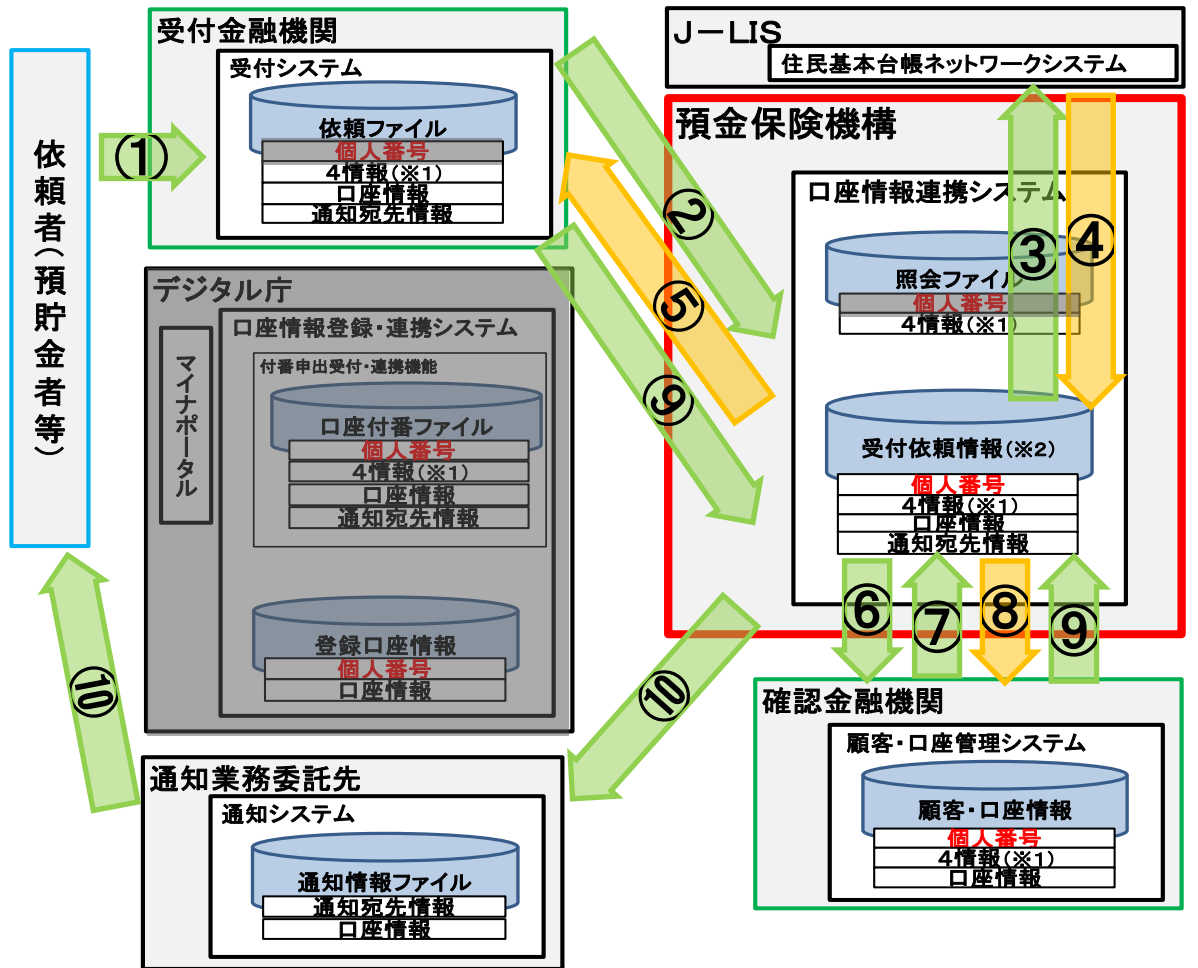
依頼者（預貯金者等）

受付金融機関
受付システム
依頼ファイル
個人番号
4情報（※1）
口座情報
通知宛先情報

①

J－LIS
住民基本台帳ネットワークシステム

預金保険機構
口座情報連携システム
照会ファイル
個人番号
4情報（※1）
受付依頼情報（※2）
個人番号
4情報（※1）
口座情報
通知宛先情報

②
③
④
⑤
⑨

デジタル庁
マイナポータル
口座情報登録・連携システム
付番申出受付・連携機能
口座付番ファイル
個人番号
4情報（※1）
口座情報
通知宛先情報
登録口座情報
個人番号
口座情報

⑥
⑦
⑧
⑨

確認金融機関
顧客・口座管理システム
顧客・口座情報
個人番号
4情報（※1）
口座情報

⑩
⑩

通知業務委託先
通知システム
通知情報ファイル
通知宛先情報
口座情報